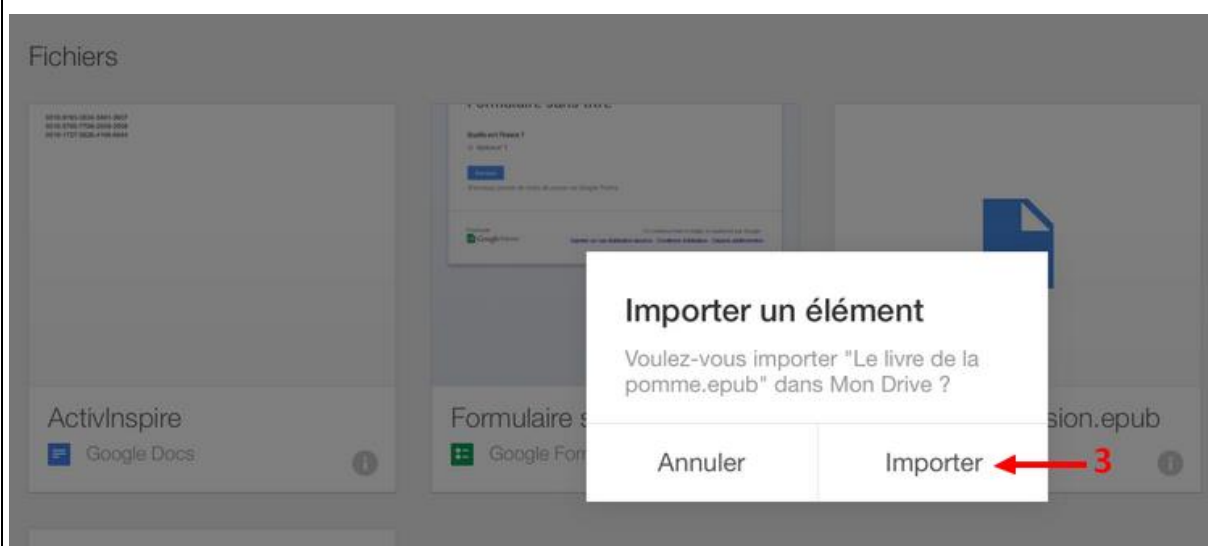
Fichiers

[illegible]

Formulaire sans titre

ActivInspire

Google Docs

Formulaire s

Google For

sion.epub

Importer un élément

Voulez-vous importer "Le livre de la pomme.epub" dans Mon Drive ?

Annuler

Importer

3